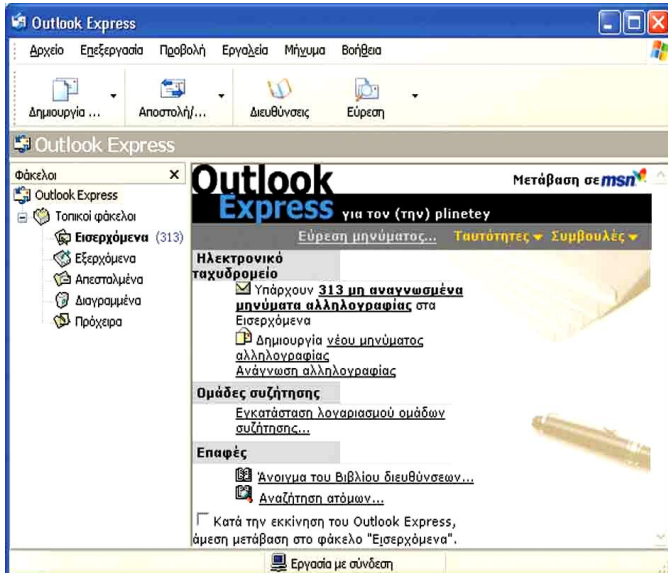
Outlook Express

Αρχείο Επεξεργασία Προβολή Εργαλεία Μήνυμα Βοήθεια

Δημιουργία ... Αποστολή/... Διευθύνσεις Εύρεση

Outlook Express

Φάκελοι ×

Outlook Express
Τοπικοί φάκελοι
Εισερχόμενα (313)
Εξερχόμενα
Απεσταλμένα
Διαγραμμένα
Πρόχειρα

Outlook Express για τον (την) plinetey

Μετάβαση σε msn

Εύρεση μηνύματος... Ταυτότητες Συμβουλές

Ηλεκτρονικό ταχυδρομείο

Υπάρχουν 313 μη αναγνωσμένα μηνύματα αλληλογραφίας στα Εισερχόμενα

Δημιουργία νέου μηνύματος αλληλογραφίας

Ανάγνωση αλληλογραφίας

Ομάδες συζήτησης

Εγκατάσταση λογαριασμού ομάδων συζήτησης...

Επαφές

Άνοιγμα του Βιβλίου διευθύνσεων...

Αναζήτηση ατόμων...

Κατά την εκκίνηση του Outlook Express, άμεση μετάβαση στο φάκελο "Εισερχόμενα".

Εργασία με σύνδεση